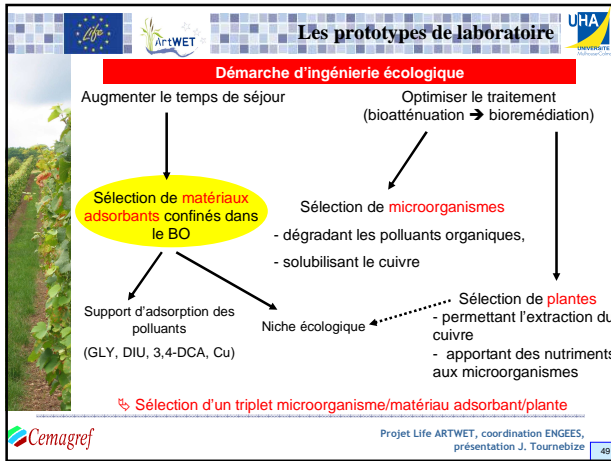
Life

ArtWET

Les prototypes de laboratoire

UHA UNIVERSITÉ

Démarche d'ingénierie écologique

Augmenter le temps de séjour

Optimiser le traitement (bioatténuation → bioremédiation)

Sélection de matériaux adsorbants confinés dans le BO

Sélection de microorganismes

- dégradant les polluants organiques,

- solubilisant le cuivre

Support d'adsorption des polluants

(GLY, DIU, 3,4-DCA, Cu)

Niche écologique

Sélection de plantes

- permettant l'extraction du cuivre

- apportant des nutriments aux microorganismes

↳ Sélection d'un triplet microorganisme/matériau adsorbant/plante

Cemagref

Projet Life ARTWET, coordination ENGEES, présentation J. Tournebize

49